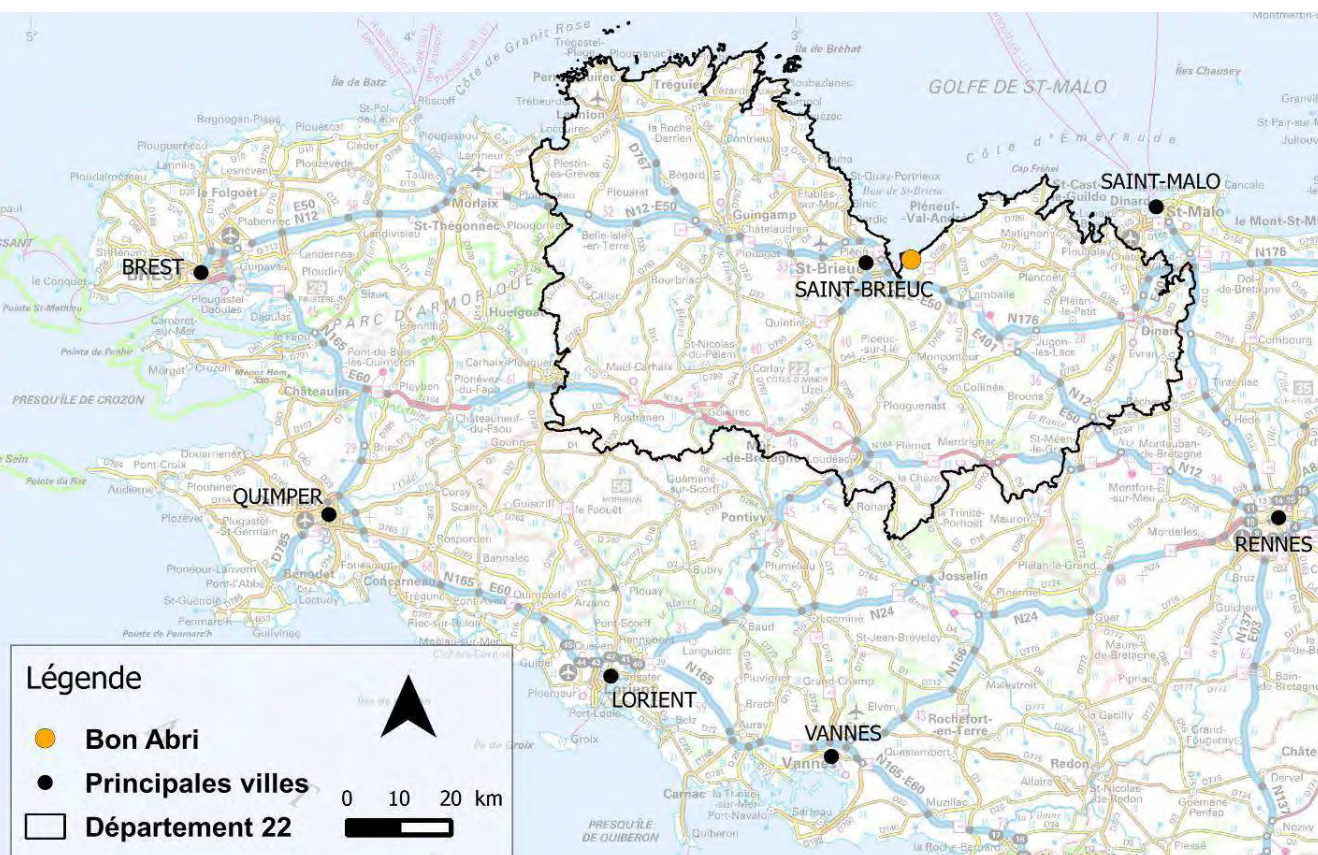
GOLFE DE ST-MALO

Côte d'Émeraude

Côte de Granit Rose

SAINT-MALO

BREST

SAINT-BRIEUC

QUIMPER

RENNES

LORIENT

VANNES

PARC D'ARMORIQUE

PRESQU'ÎLE DE CROZON

Île de Batz

Île de Bréhat

Îles Chausey

Morlaix

St-Thégonnec

Guingamp

Lannion

Tréguier

Paimpol

Lamballe

Dinan

Dinard

Loudéac

Pontivy

Josselin

Châteaulin

Concarneau

Redon

Le Folgoët

Huelgoat

Carhaix-Plouguer

Rostrenen

Quintin

Erquy

Pléneuf-Val-André

Cap Fréhel

Ploërmel

Auray

Carnac

Quiberon

E50

N12

N176

N165

E60

N24

N164

D767

E401

N12-E50

N165-E60

29

22

35

56

Légende

Bon Abri

Principales villes

Département 22

0 10 20 km